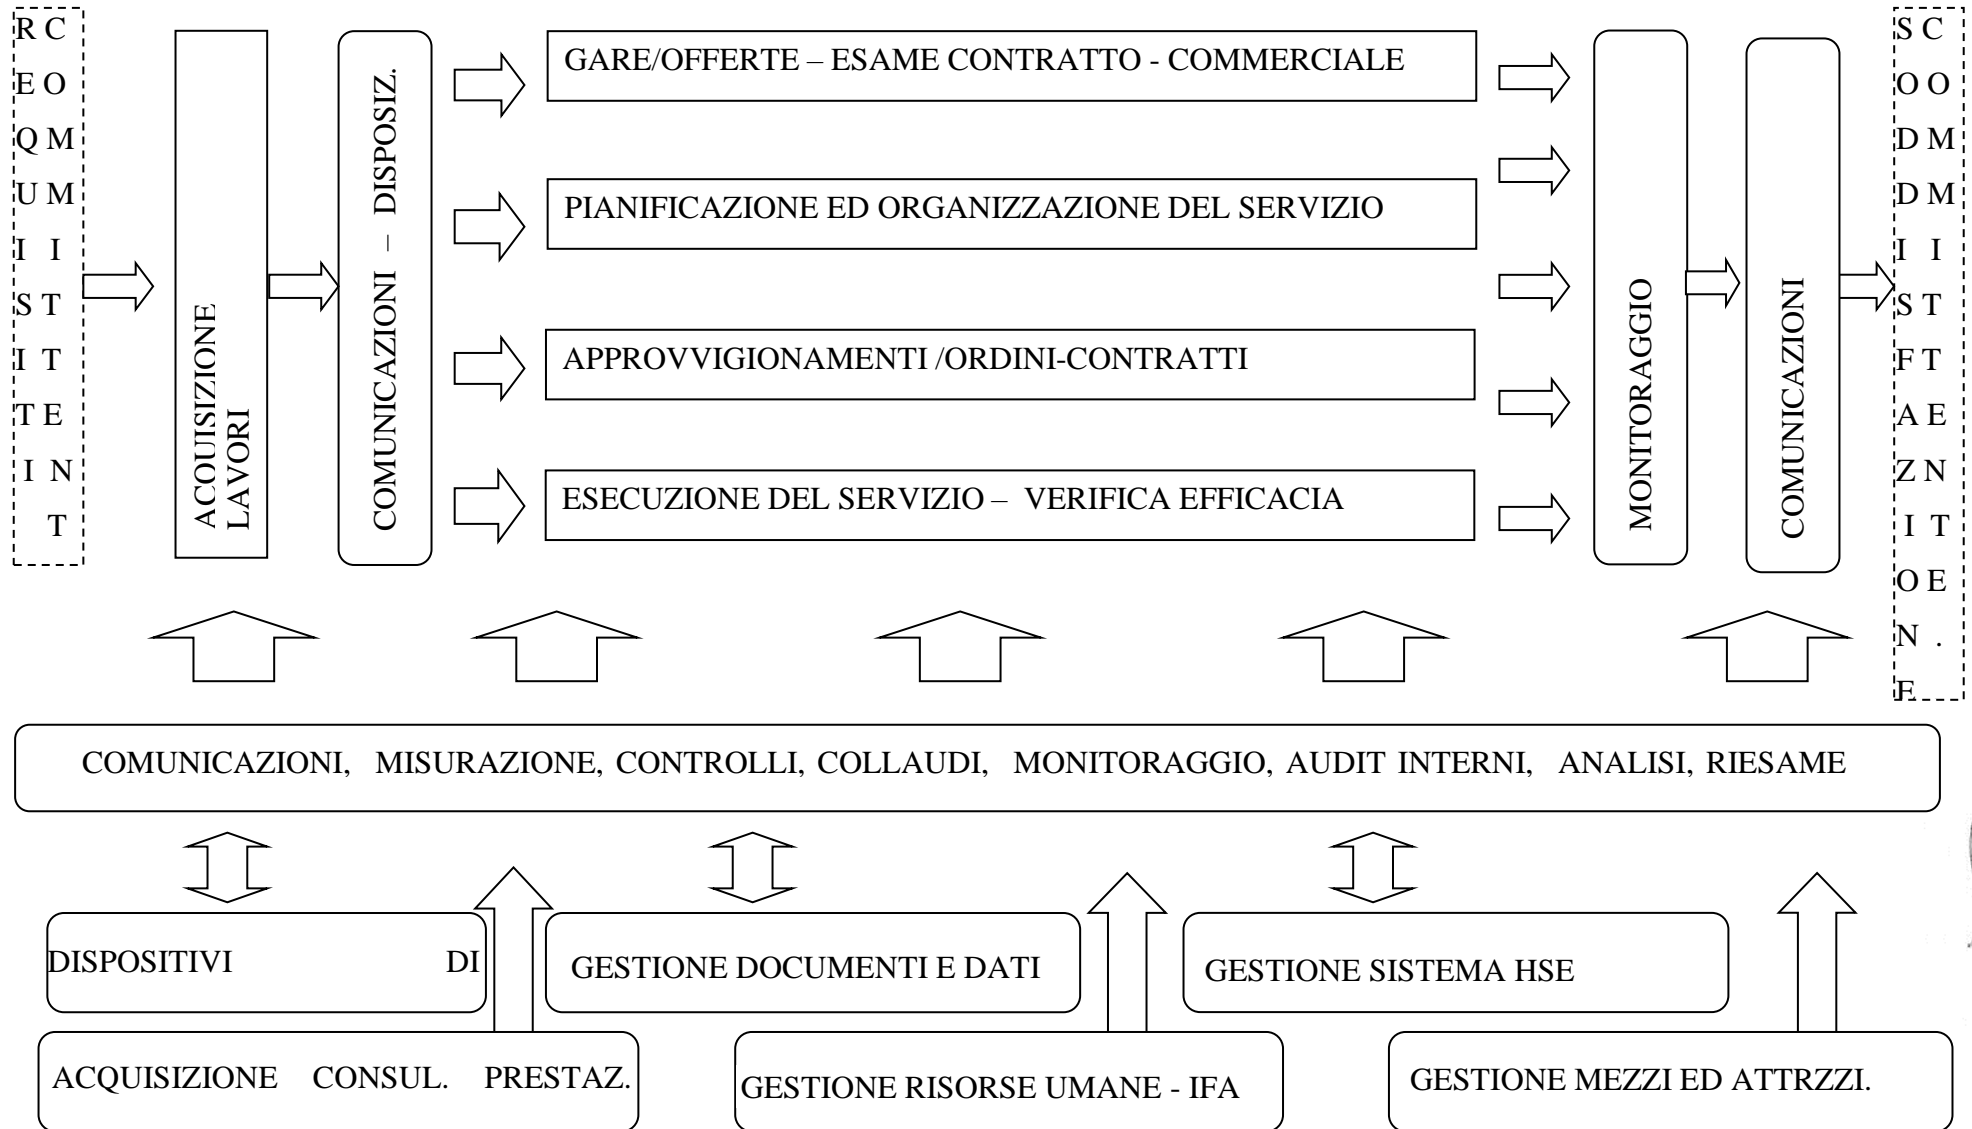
REQUISITI COMMITTENT

ACQUISIZIONE LAVORI

COMUNICAZIONI – DISPOSIZ.

GARE/OFFERTE – ESAME CONTRATTO - COMMERCIALE

PIANIFICAZIONE ED ORGANIZZAZIONE DEL SERVIZIO

APPROVVIGIONAMENTI /ORDINI-CONTRATTI

ESECUZIONE DEL SERVIZIO – VERIFICA EFFICACIA

MONITORAGGIO

COMUNICAZIONI

SODDISFAZIONE COMMITTENTE.

COMUNICAZIONI, MISURAZIONE, CONTROLLI, COLLAUDI, MONITORAGGIO, AUDIT INTERNI, ANALISI, RIESAME

DISPOSITIVI DI

GESTIONE DOCUMENTI E DATI

GESTIONE SISTEMA HSE

ACQUISIZIONE CONSUL. PRESTAZ.

GESTIONE RISORSE UMANE - IFA

GESTIONE MEZZI ED ATTRZZI.